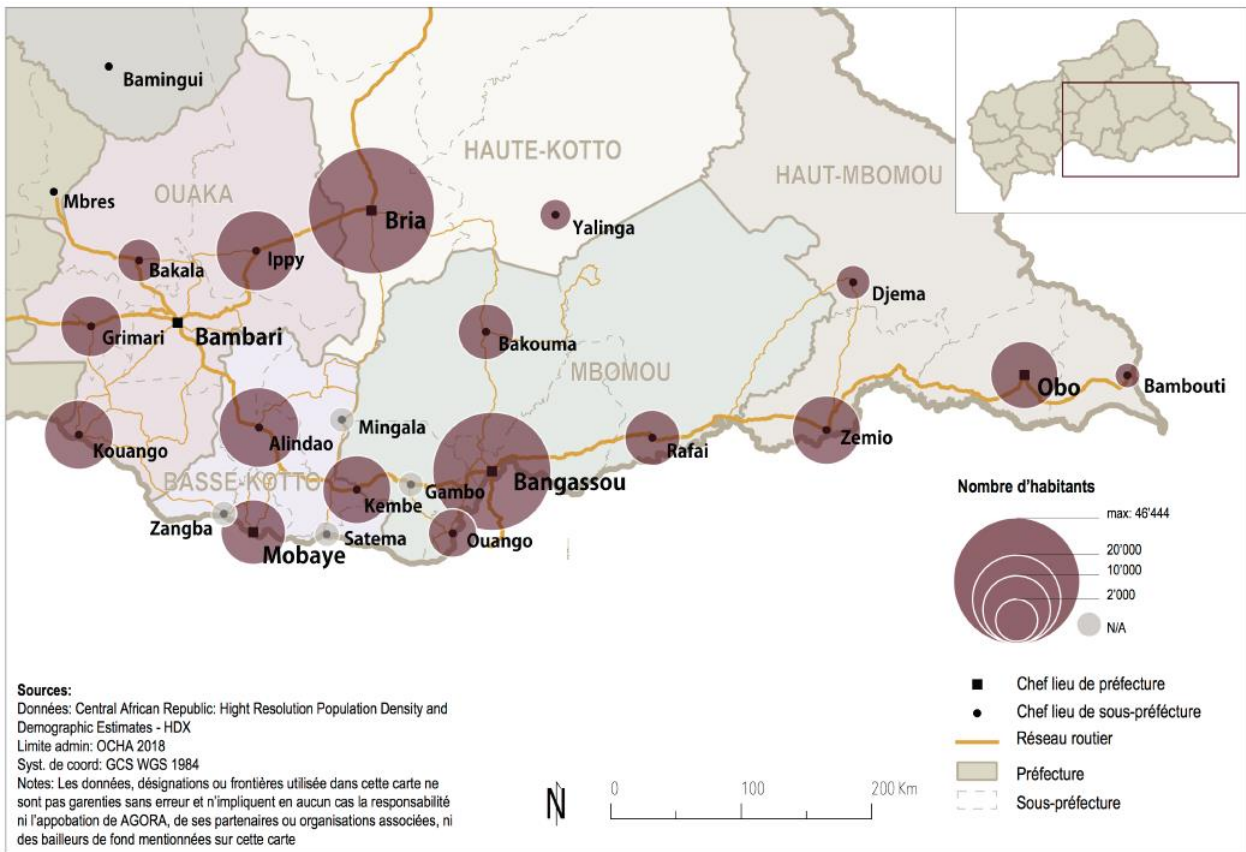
Bamingui

HAUTE-KOTTO

HAUT-MBOMOU

OUAKA

Mbres

Bria

Yalinga

Bakala

Ippy

Djema

Grimari

Bambari

Bakouma

MBOMOU

Obo

Bambouti

Mingala

Kouango

Alindao

Zemio

Rafai

BASSE-KOTTO

Gambo

Bangassou

Kembe

Zangba

Mobaye

Satema

Ouango

Nombre d'habitants

max: 46'444

20'000

10'000

2'000

N/A

Sources:
Données: Central African Republic: Hight Resolution Population Density and Demographic Estimates - HDX
Limite admin: OCHA 2018
Syst. de coord: GCS WGS 1984
Notes: Les données, désignations ou frontières utilisée dans cette carte ne sont pas garenties sans erreur et n'impliquent en aucun cas la responsabilité ni l'appobation de AGORA, de ses partenaires ou organisations associées, ni des bailleurs de fond mentionnées sur cette carte

N

0 100 200 Km

Chef lieu de préfecture
Chef lieu de sous-préfecture
Réseau routier
Préfecture
Sous-préfecture